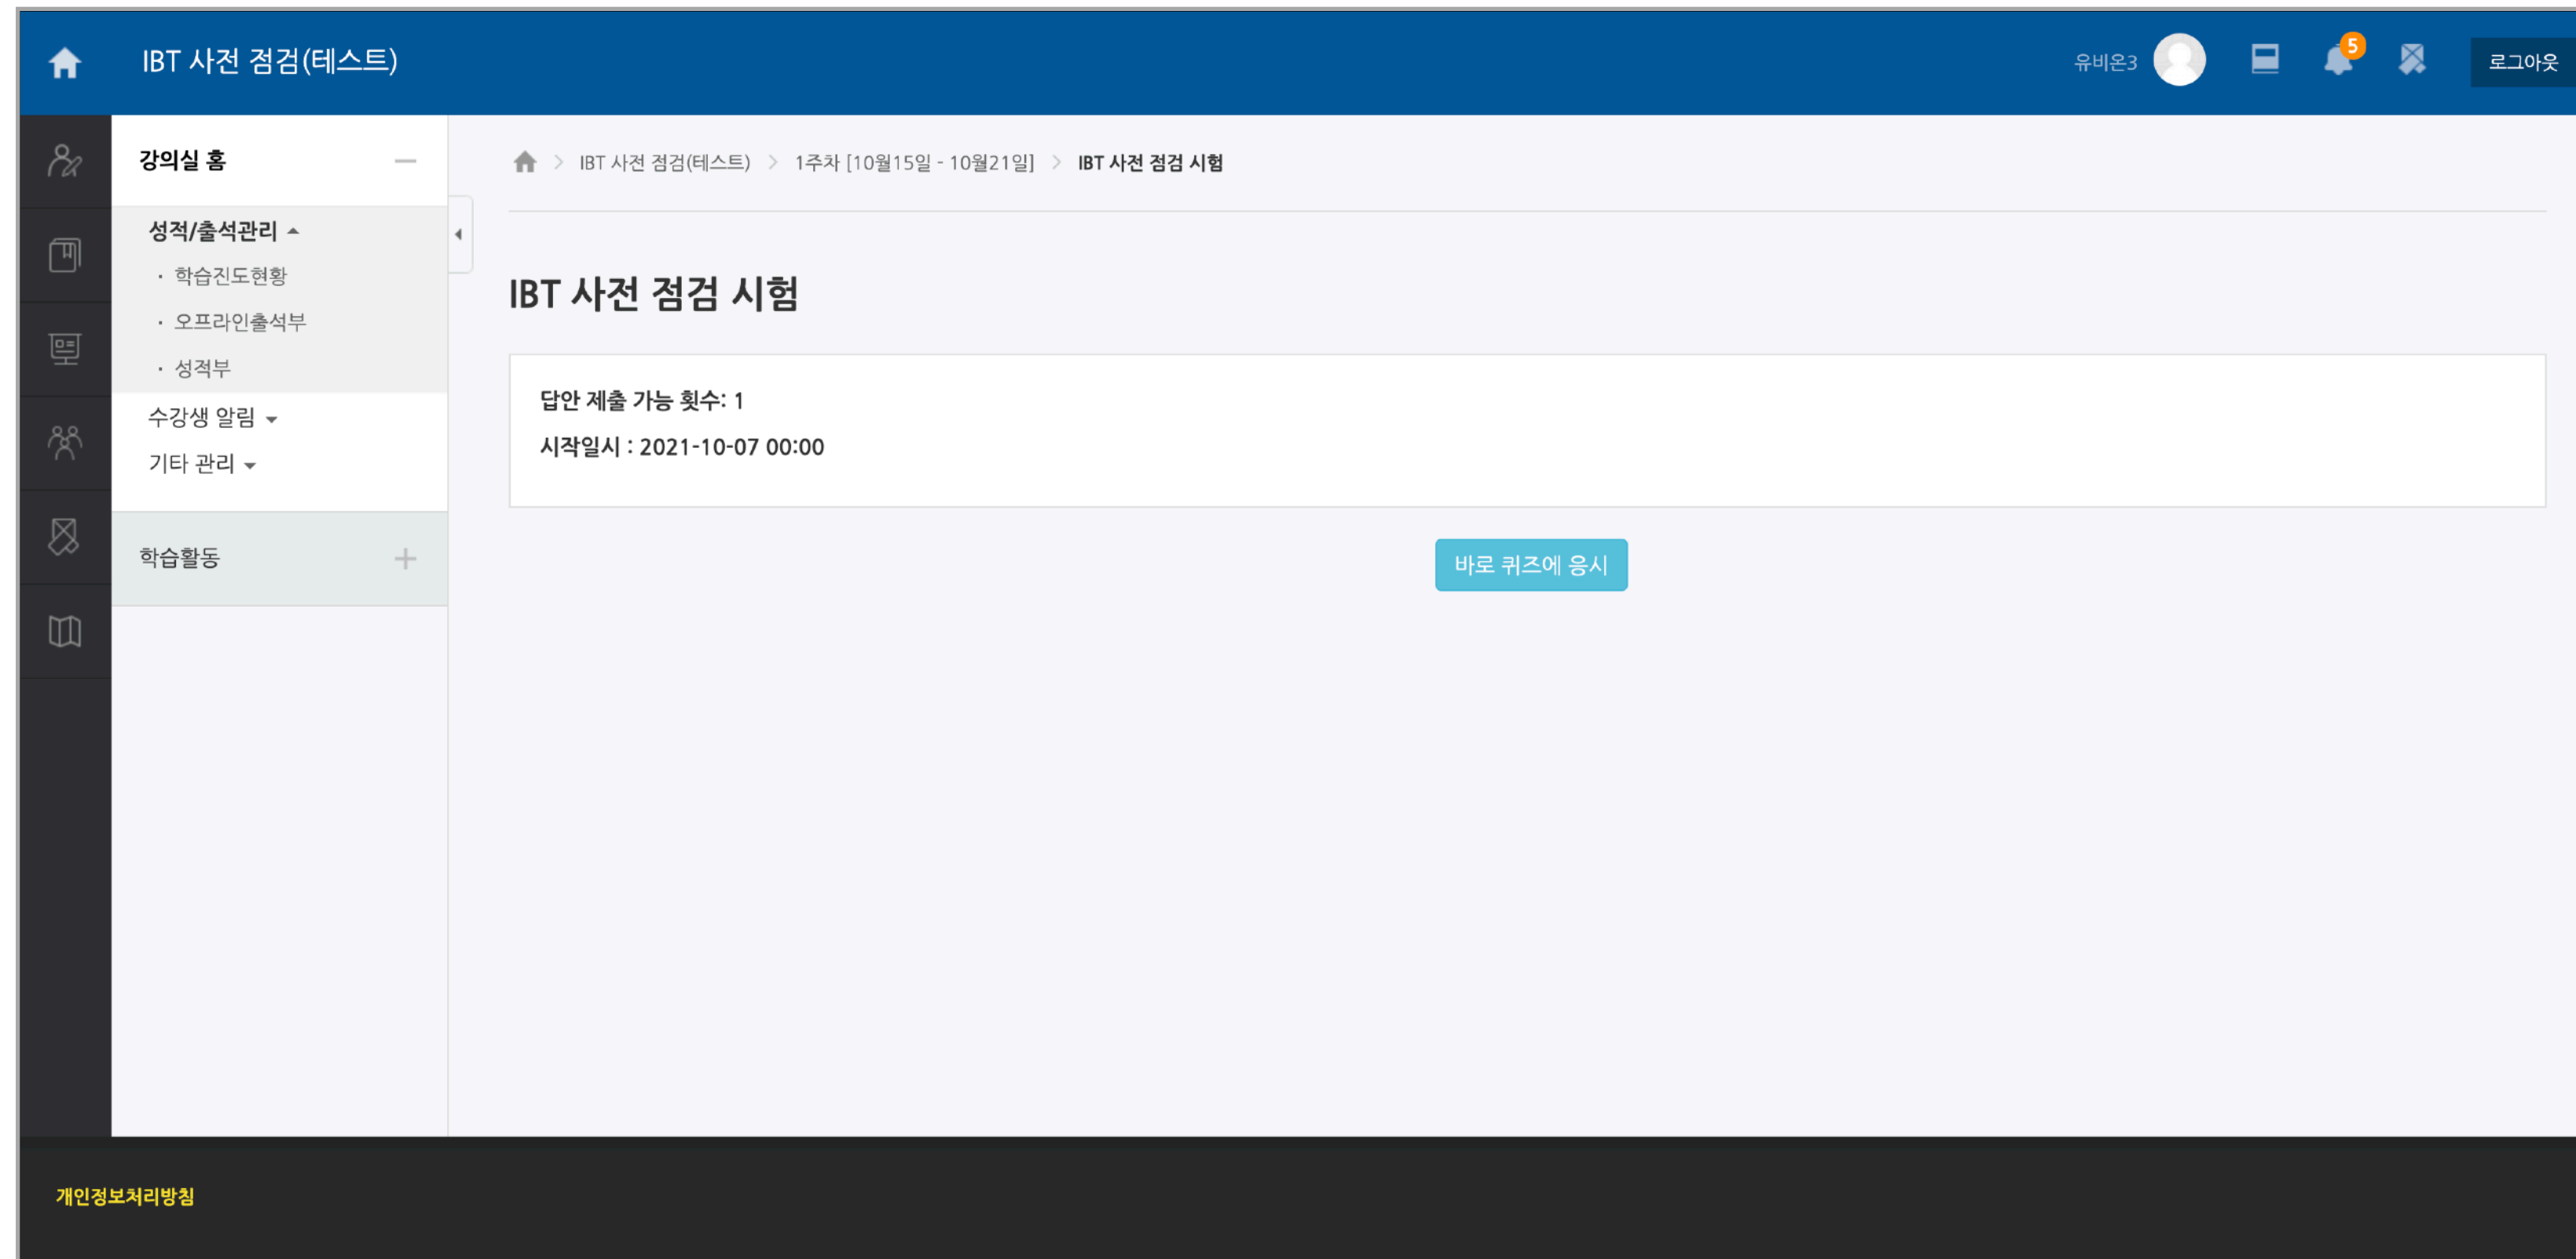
IBT 사전 점검(테스트)

유비온3 5 로그아웃

강의실 홈

성적/출석관리

· 학습진도현황

· 오프라인출석부

· 성적부

수강생 알림

기타 관리

학습활동

IBT 사전 점검(테스트) > 1주차 [10월15일 - 10월21일] > IBT 사전 점검 시험

IBT 사전 점검 시험

답안 제출 가능 횟수: 1

시작일시 : 2021-10-07 00:00

바로 퀴즈에 응시

개인정보처리방침